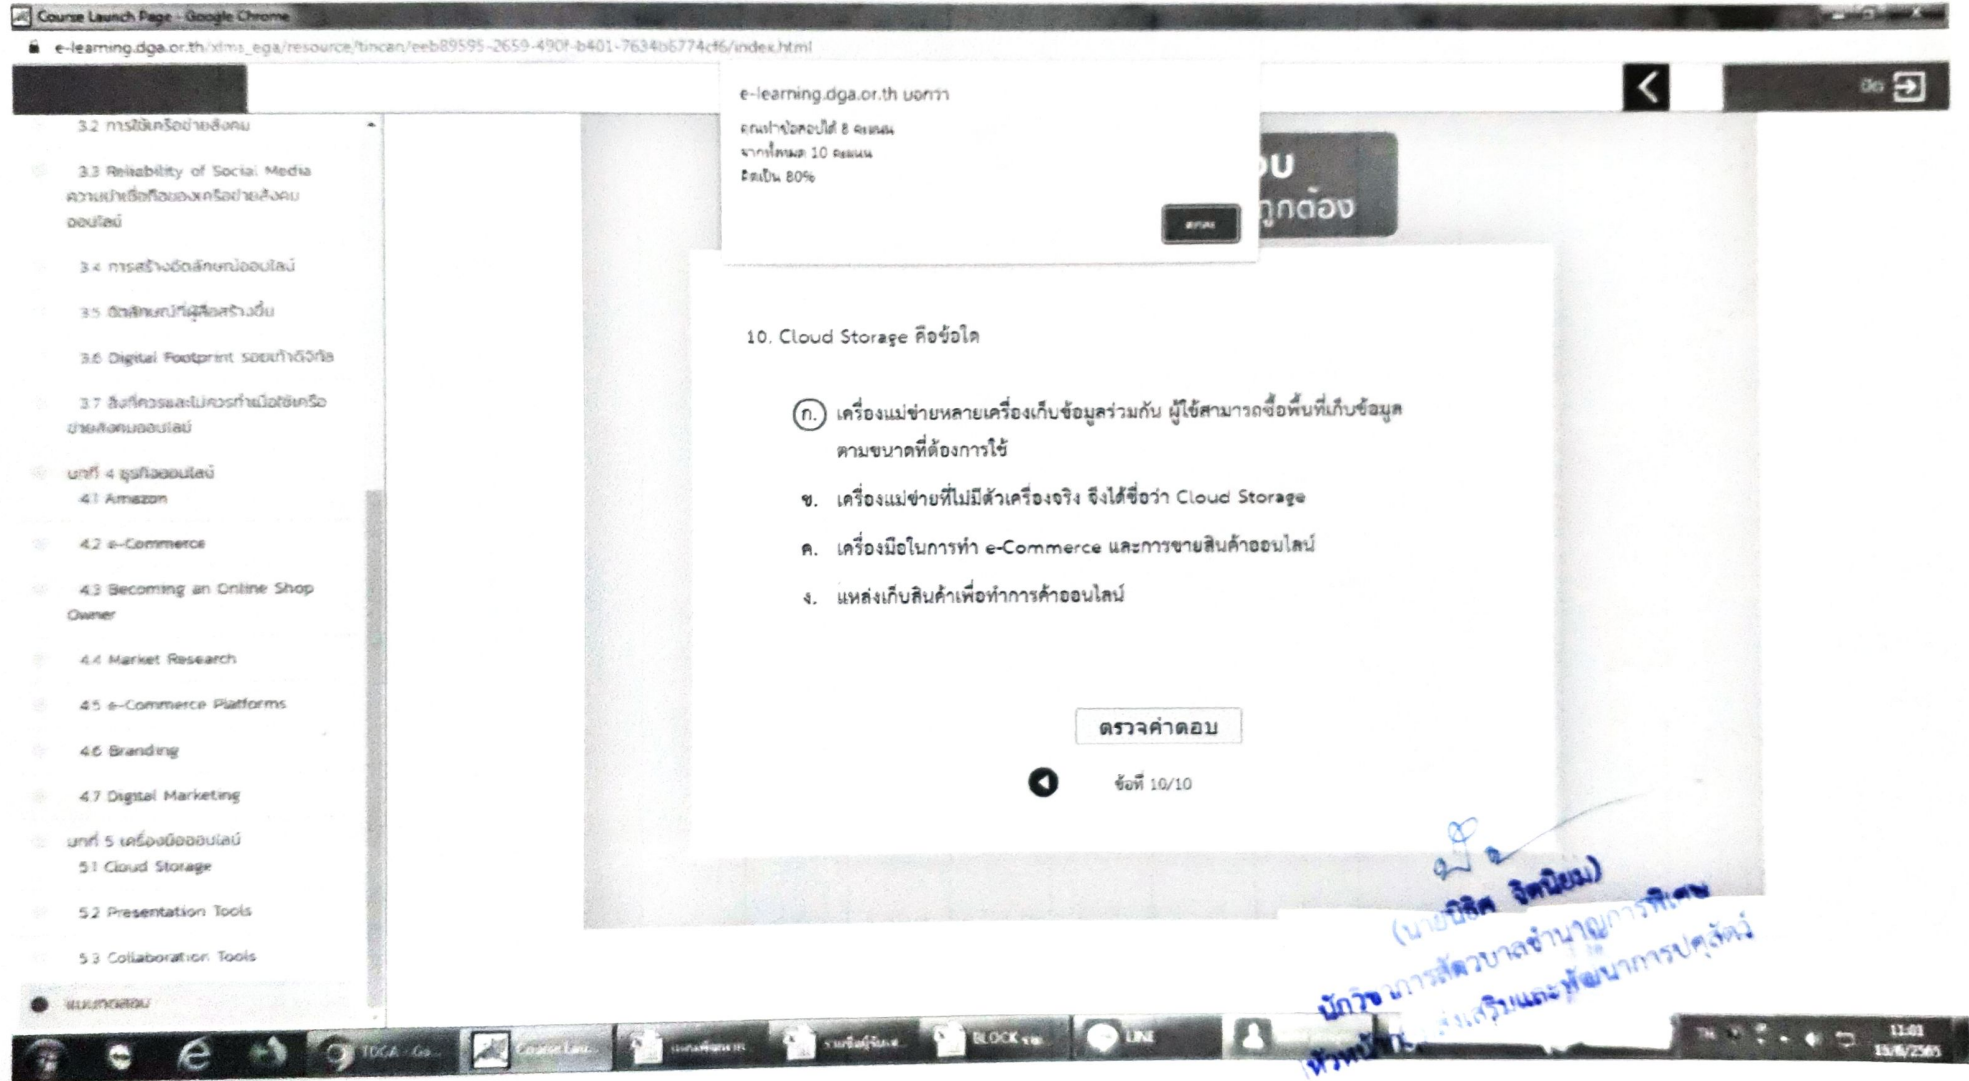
Course Launch Page - Google Chrome

e-learning.dga.or.th/xlms_ega/resource/tincan/eeb89595-2659-490f-b401-7634b6774cf6/index.html

e-learning.dga.or.th บอกว่า

คุณทำข้อสอบได้ 8 คะแนน
จากทั้งหมด 10 คะแนน
คิดเป็น 80%

ตกลง

ปิด

3.2 การใช้เครือข่ายสังคม

3.3 Reliability of Social Media ความน่าเชื่อถือของเครือข่ายสังคมออนไลน์

3.4 การสร้างอัตลักษณ์ออนไลน์

3.5 อัตลักษณ์ที่ผู้อื่นสร้างขึ้น

3.6 Digital Footprint รอยเท้าดิจิทัล

3.7 สิ่งที่ควรและไม่ควรทำเมื่อใช้เครือข่ายสังคมออนไลน์

บทที่ 4 ธุรกิจออนไลน์
4.1 Amazon

4.2 e-Commerce

4.3 Becoming an Online Shop Owner

4.4 Market Research

4.5 e-Commerce Platforms

4.6 Branding

4.7 Digital Marketing

บทที่ 5 เครื่องมือออนไลน์
5.1 Cloud Storage

5.2 Presentation Tools

5.3 Collaboration Tools

แบบทดสอบ

อบ
ถูกต้อง

10. Cloud Storage คือข้อใด

ก. เครื่องแม่ข่ายหลายเครื่องเก็บข้อมูลร่วมกัน ผู้ใช้สามารถซื้อพื้นที่เก็บข้อมูลตามขนาดที่ต้องการใช้

ข. เครื่องแม่ข่ายที่ไม่มีตัวเครื่องจริง จึงได้ชื่อว่า Cloud Storage

ค. เครื่องมือในการทำ e-Commerce และการขายสินค้าออนไลน์

ง. แหล่งเก็บสินค้าเพื่อทำการค้าออนไลน์

ตรวจคำตอบ

ข้อที่ 10/10

(นายนิติศ จิตนิยม)
นักวิชาการสัตวบาลชำนาญการพิเศษ
หัวหน้า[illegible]ส่งเสริมและพัฒนาการปศุสัตว์

TDGA - Go...
Course Lau...
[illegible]
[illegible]
BLOCK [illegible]
LINE

TH
11:01
15/6/2565